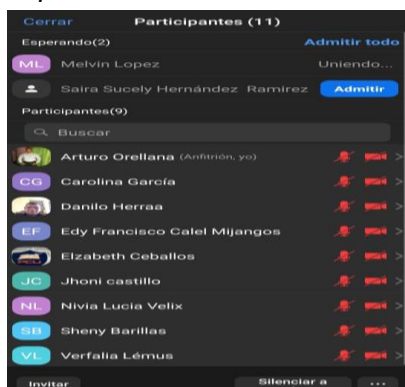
Cerrar Participantes (11)

Esperando(2) Admitir todo

ML Melvin Lopez Uniendo...

Saira Sucely Hernández Ramirez Admitir

Participantes(9)

Buscar

Arturo Orellana (Anfitrión, yo)

CG Carolina García

Danilo Herraa

EF Edy Francisco Calel Mijangos

Elizabeth Ceballos

JC Jhoni castillo

NL Nivia Lucia Velix

SB Sheny Barillas

VL Verfalia Lémus

Invitar Silenciar a ...